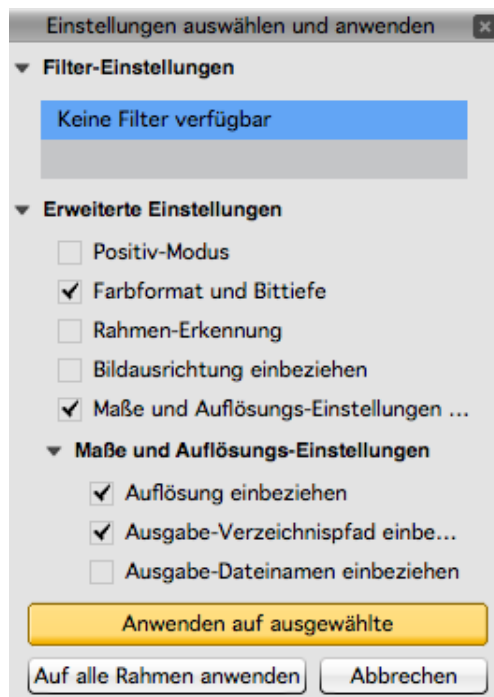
Einstellungen auswählen und anwenden

Filter-Einstellungen

Keine Filter verfügbar

Erweiterte Einstellungen

Positiv-Modus

Farbformat und Bittiefe

Rahmen-Erkennung

Bildausrichtung einbeziehen

Maße und Auflösungs-Einstellungen ...

Maße und Auflösungs-Einstellungen

Auflösung einbeziehen

Ausgabe-Verzeichnispfad einbe...

Ausgabe-Dateinamen einbeziehen

Anwenden auf ausgewählte

Auf alle Rahmen anwenden

Abbrechen